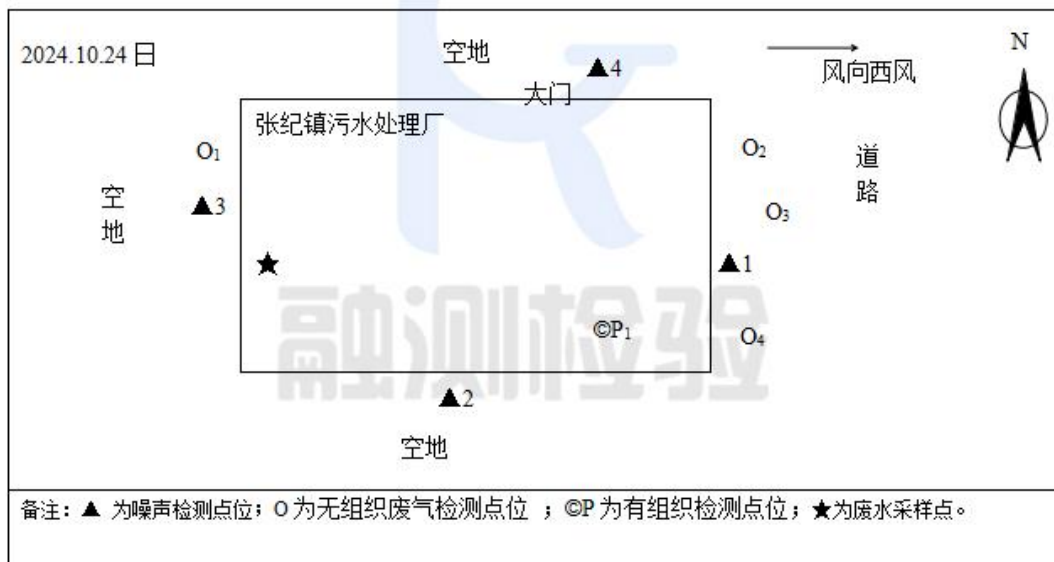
2024.10.24 日

空地

▲4

大门

风向西风

N

张纪镇污水处理厂

O$_1$

O$_2$

道路

空地

▲3

O$_3$

★

▲1

融测检验

©P$_1$

O$_4$

▲2

空地

备注：▲ 为噪声检测点位；O 为无组织废气检测点位 ；©P 为有组织检测点位；★为废水采样点。